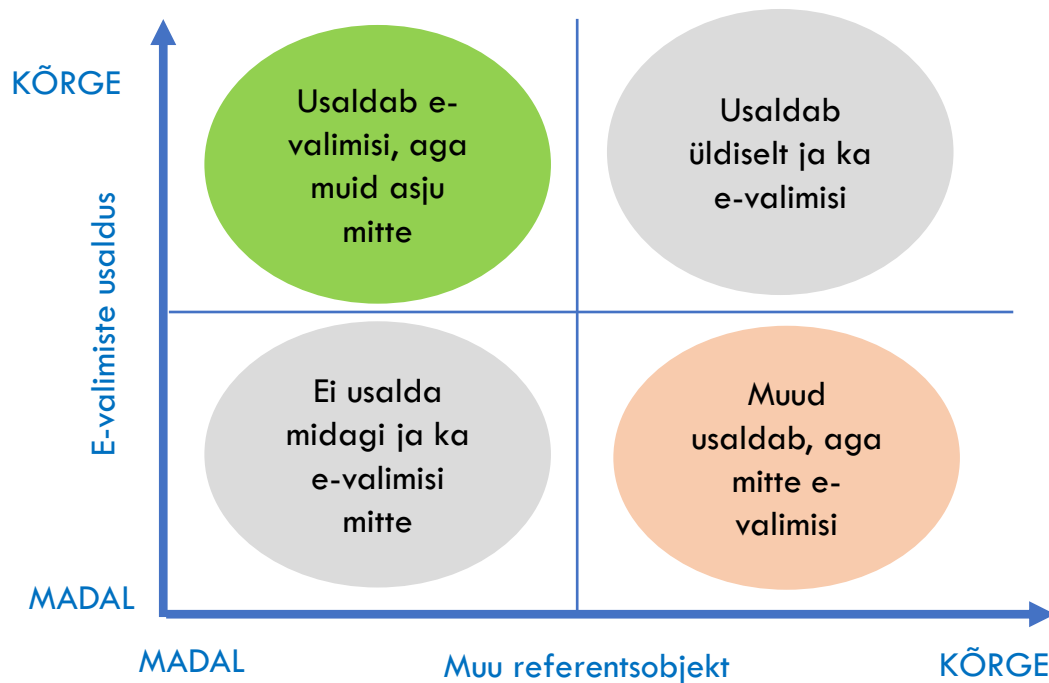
KÕRGE

E-valimiste usaldus

Usaldab e-valimisi, aga muid asju mitte

Usaldab üldiselt ja ka e-valimisi

Ei usalda midagi ja ka e-valimisi mitte

Muud usaldab, aga mitte e-valimisi

MADAL

MADAL

Muu referentsobjekt

KÕRGE